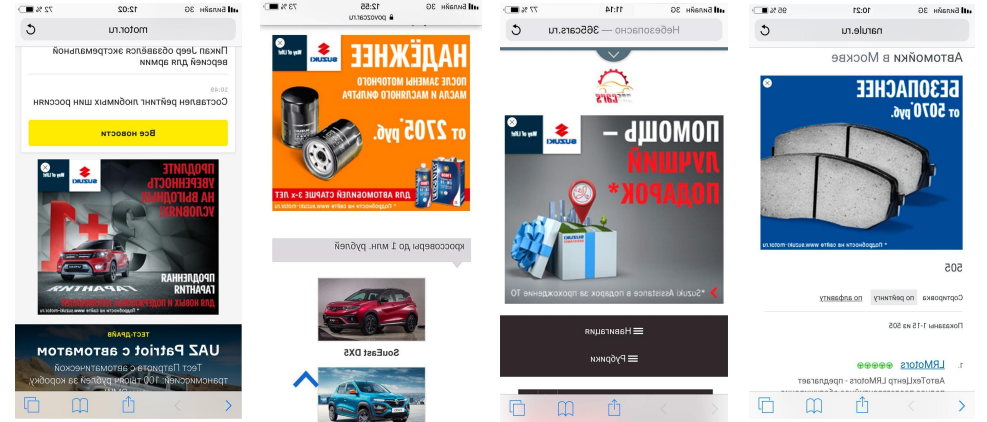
Билайн 3G 12:02 72 %
motor.ru

Пикап Jeep обзаведётся экстремальной версией для армии

10:48
Составлен рейтинг любимых шин россиян

Все новости

SUZUKI
Way of Life!
ПРОДЛИТЕ УВЕРЕННОСТЬ НА ВЫГОДНЫХ УСЛОВИЯХ!
ПРОДЛЕННАЯ ГАРАНТИЯ
ДЛЯ НОВЫХ И ПОДЕРЖАННЫХ АВТОМОБИЛЕЙ
* Подробности на сайте www.suzuki-motor.ru

ТЕСТ-ДРАЙВ
UAZ Patriot с автоматом
Тест Патриота с автоматической трансмиссией: 100 тысяч рублей за коробку

Билайн 3G 12:56 73 %
povozcar.ru

SUZUKI
Way of Life!
НАДЁЖНЕЕ
ПОСЛЕ ЗАМЕНЫ МОТОРНОГО МАСЛА И МАСЛЯНОГО ФИЛЬТРА
от 2705 руб.*
ДЛЯ АВТОМОБИЛЕЙ СТАРШЕ 3-х ЛЕТ
* Подробности на сайте www.suzuki-motor.ru

кроссоверы до 1 млн. рублей

SouEast DX5

Билайн 3G 11:14 77 %
Небезопасно — 365cars.ru

SUZUKI
Way of Life!
ПОМОЩЬ — ЛУЧШИЙ ПОДАРОК*
* Suzuki Assistance в подарок за прохождение ТО

Навигация
Рубрики

Билайн 3G 10:21 95 %
narule.ru

Автомойки в Москве

БЕЗОПАСНЕЕ
от 5070 руб.*
* Подробности на сайте www.suzuki-motor.ru

505

Сортировка по рейтингу по алфавиту

Показаны 1-15 из 505

1. LRMotors
Автотехцентр LRMotors - предлагает